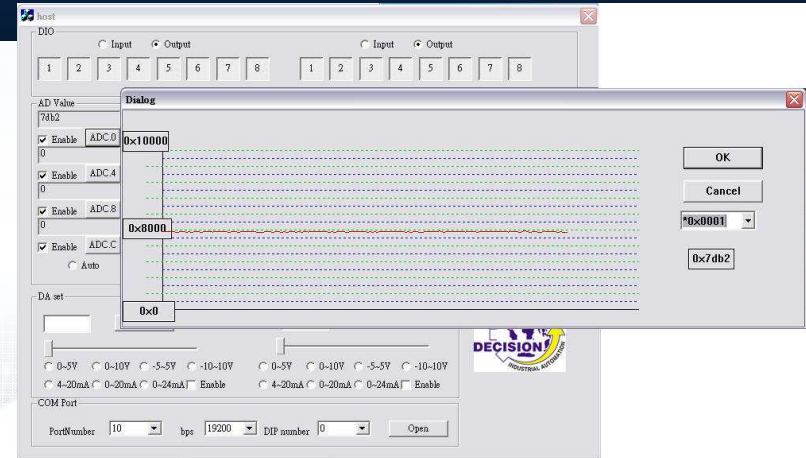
host

DIO
Input Output
1 2 3 4 5 6 7 8
Input Output
1 2 3 4 5 6 7 8

AD Value
7db2
Enable ADC.0
0
Enable ADC.4
0
Enable ADC.8
0
Enable ADC.C
Auto

Dialog
0x10000
0x8000
0x0
OK
Cancel
*0x0001
0x7db2

DA set
0~5V 0~10V -5~5V -10~10V
4~20mA 0~20mA 0~24mA Enable
0~5V 0~10V -5~5V -10~10V
4~20mA 0~20mA 0~24mA Enable

DECISION
INDUSTRIAL AUTOMATION

COM Port
PortNumber 10 bps 19200 DIP number 0 Open